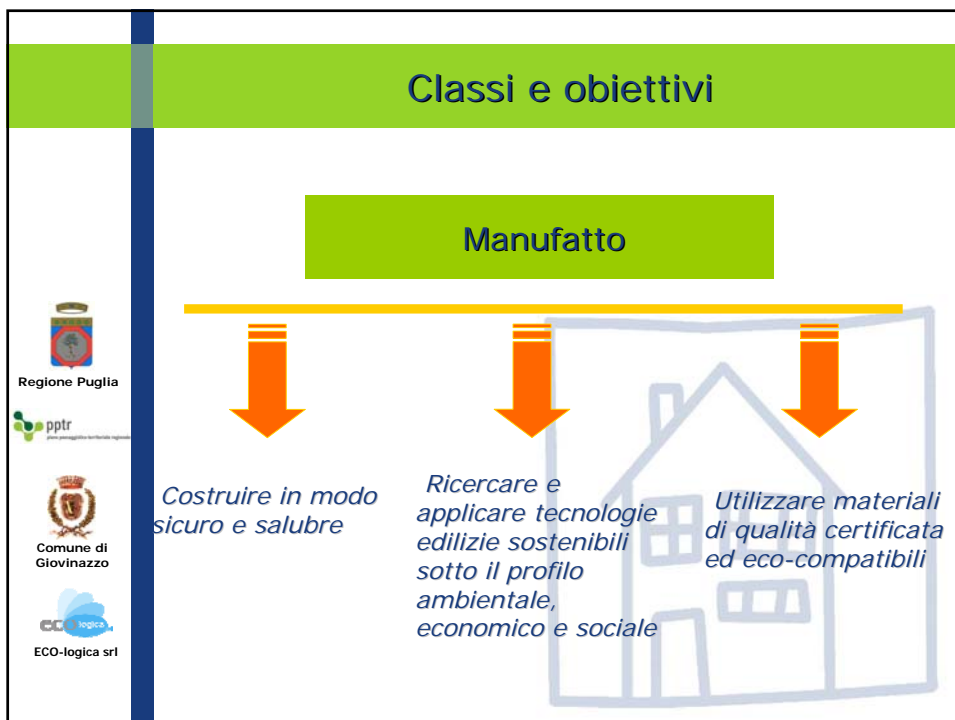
Classi e obiettivi

Manufatto

Costruire in modo sicuro e salubre

Ricercare e applicare tecnologie edilizie sostenibili sotto il profilo ambientale, economico e sociale

Utilizzare materiali di qualità certificata ed eco-compatibili

Regione Puglia

pptr

piano paesaggistico territoriale regionale

Comune di Giovinazzo

ECO logica

ECO-logica srl